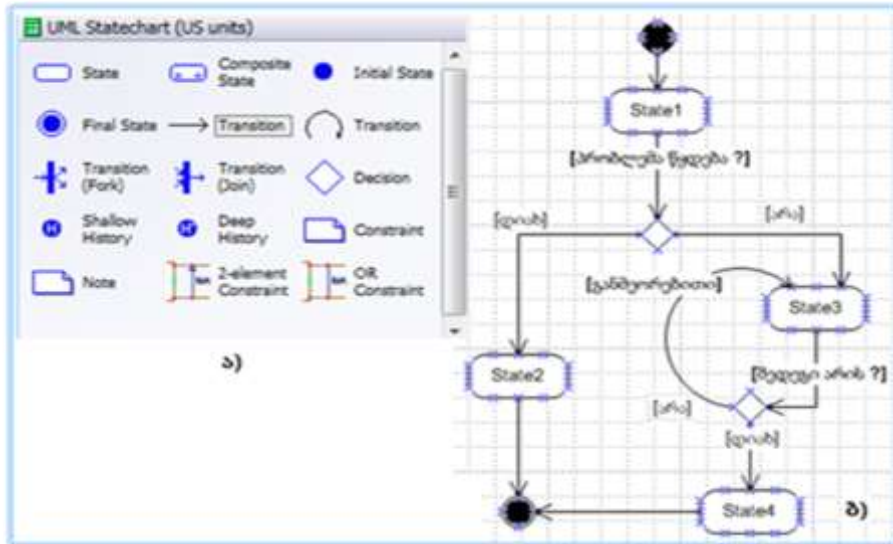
UML Statechart (US units)

State
Composite State
Initial State
Final State
Transition
Transition
Transition (Fork)
Transition (Join)
Decision
Shallow History
Deep History
Constraint
Note
2-element Constraint
OR Constraint

ა)

State1
[არჩიბლები წყდება ?]
[დიახ]
[არა]
[განმეორებითი]
State3
State2
[შედეგი არის ?]
[არა]
[დიახ]
State4
ბ)